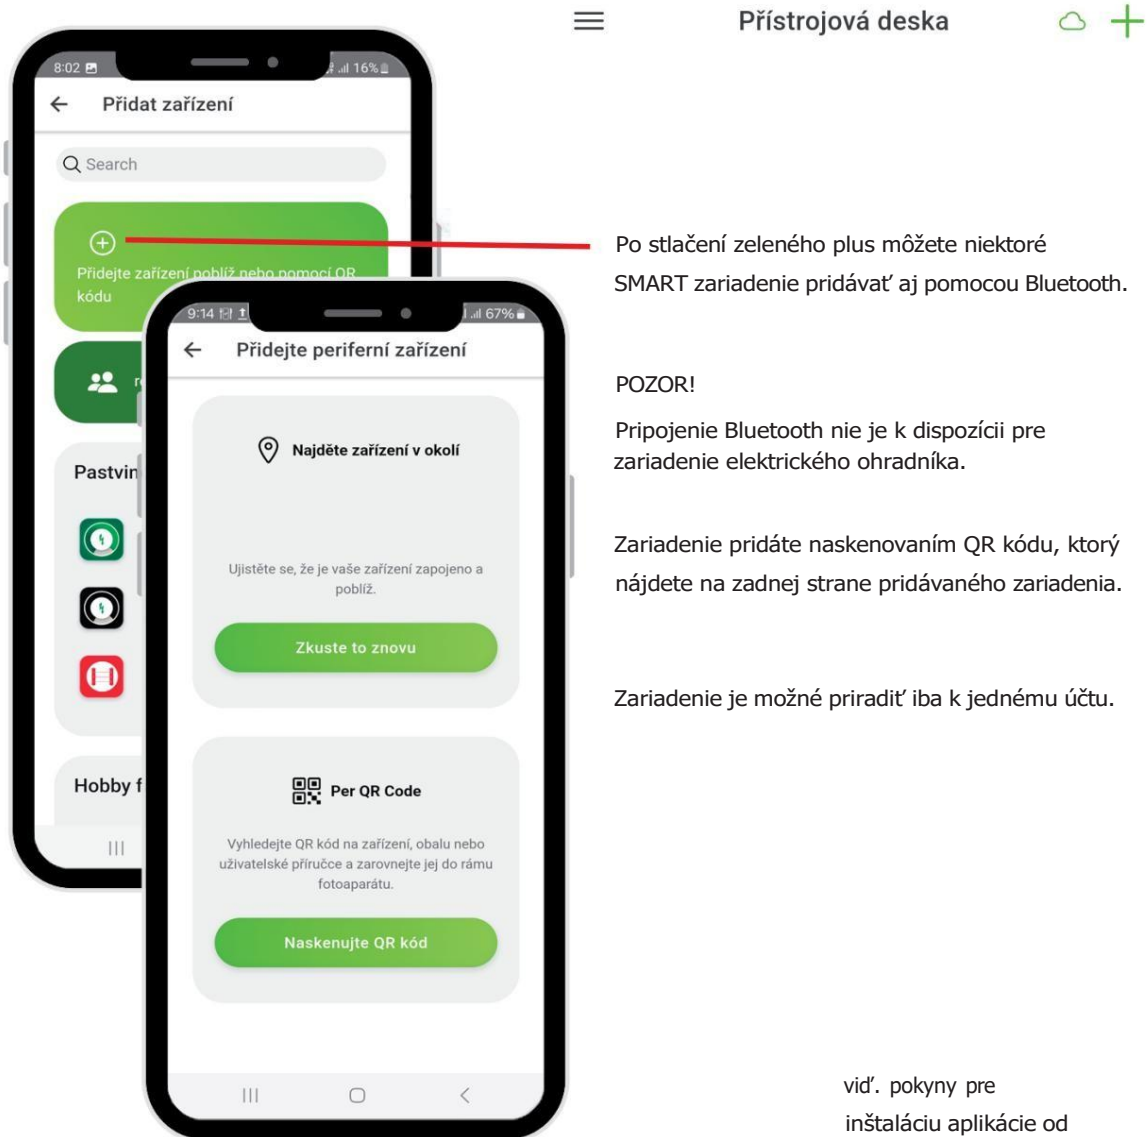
Přístrojová deska

8:02
16%
Přidat zařízení
Search
Přidejte zařízení poblíž nebo pomocí QR kódu
Pastvin
Hobby f

9:14
67%
Přidejte periferní zařízení
Najděte zařízení v okolí
Ujistěte se, že je vaše zařízení zapojeno a poblíž.
Zkuste to znovu
Per QR Code
Vyhledejte QR kód na zařízení, obalu nebo uživatelské příručce a zarovnejte jej do rámu fotoaparátu.
Naskenujte QR kód

Po stlačení zeleného plus môžete niektoré SMART zariadenie pridávať aj pomocou Bluetooth.

POZOR!

Pripojenie Bluetooth nie je k dispozícii pre zariadenie elektrického ohradníka.

Zariadenie pridáte naskenovaním QR kódu, ktorý nájdete na zadnej strane pridávaného zariadenia.

Zariadenie je možné priradiť iba k jednému účtu.

viď. pokyny pre inštaláciu aplikácie od